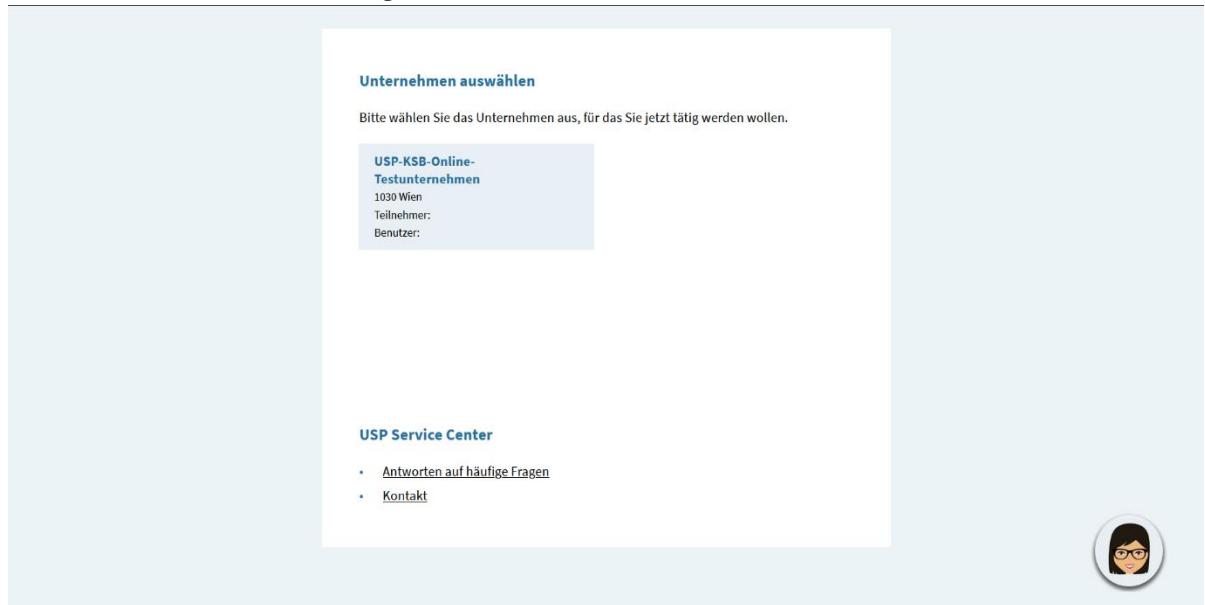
Unternehmen auswählen

Bitte wählen Sie das Unternehmen aus, für das Sie jetzt tätig werden wollen.

USP-KSB-Online-Testunternehmen
1030 Wien
Teilnehmer:
Benutzer:

USP Service Center

- Antworten auf häufige Fragen
- Kontakt